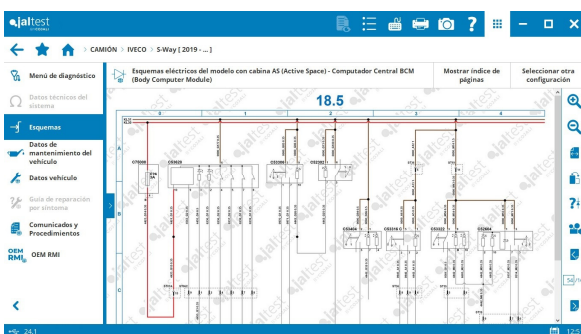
jaltest

CAMIÓN > IVECO > S-Way [ 2019 - ... ]

Menú de diagnóstico
Datos técnicos del sistema
Esquemas
Datos de mantenimiento del vehículo
Datos vehículo
Guía de reparación por síntoma
Comunicados y Procedimientos
OEM RMI OEM RMI

Esquemas eléctricos del modelo con cabina AS (Active Space) - Computador Central BCM (Body Computer Module)
Mostrar índice de páginas
Seleccionar otra configuración

18.5

0 1 2 3 4

A
B
C

C70000
C65020
C03300
C05302
C03404
C03316
C02022
C02964

jaltest

24.1
12:5